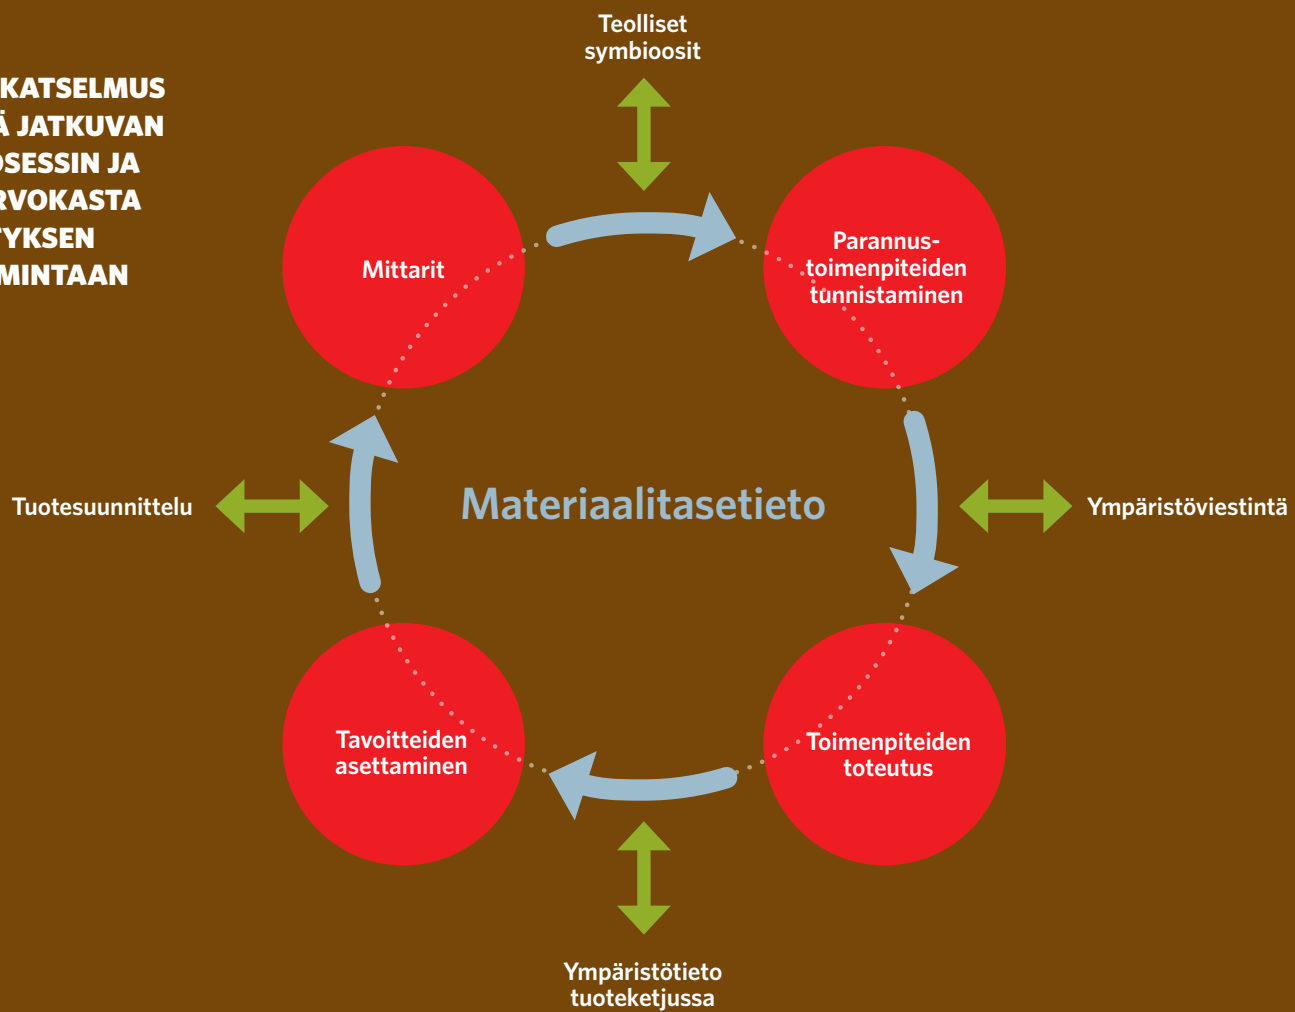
KATSELMUS
Ä JATKUVAN
OSESSIN JA
RVOKASTA
TYKSEN
MINTAAN

Teolliset symbioosit

Mittarit

Parannus-toimenpiteiden tunnistaminen

Tuotesuunnittelu

Materiaalitasetieto

Ympäristöviestintä

Tavoitteiden asettaminen

Toimenpiteiden toteutus

Ympäristötieto tuoteketjussa